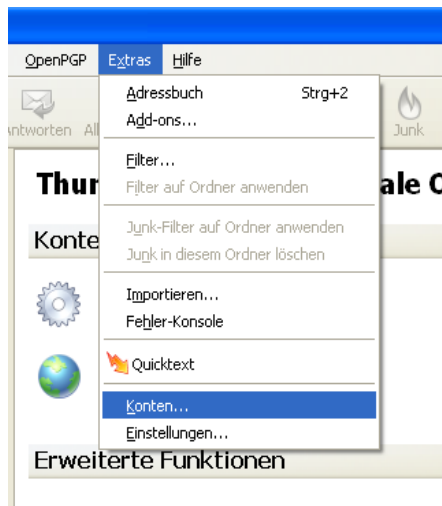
OpenPGP Extras Hilfe

ntworten Al

Junk

Thur

ale C

Konte

Adressbuch Strg+2
Add-ons...
Filter...
Filter auf Ordner anwenden
Junk-Filter auf Ordner anwenden
Junk in diesem Ordner löschen
Importieren...
Fehler-Konsole
Quicktext
Konten...
Einstellungen...

Erweiterte Funktionen